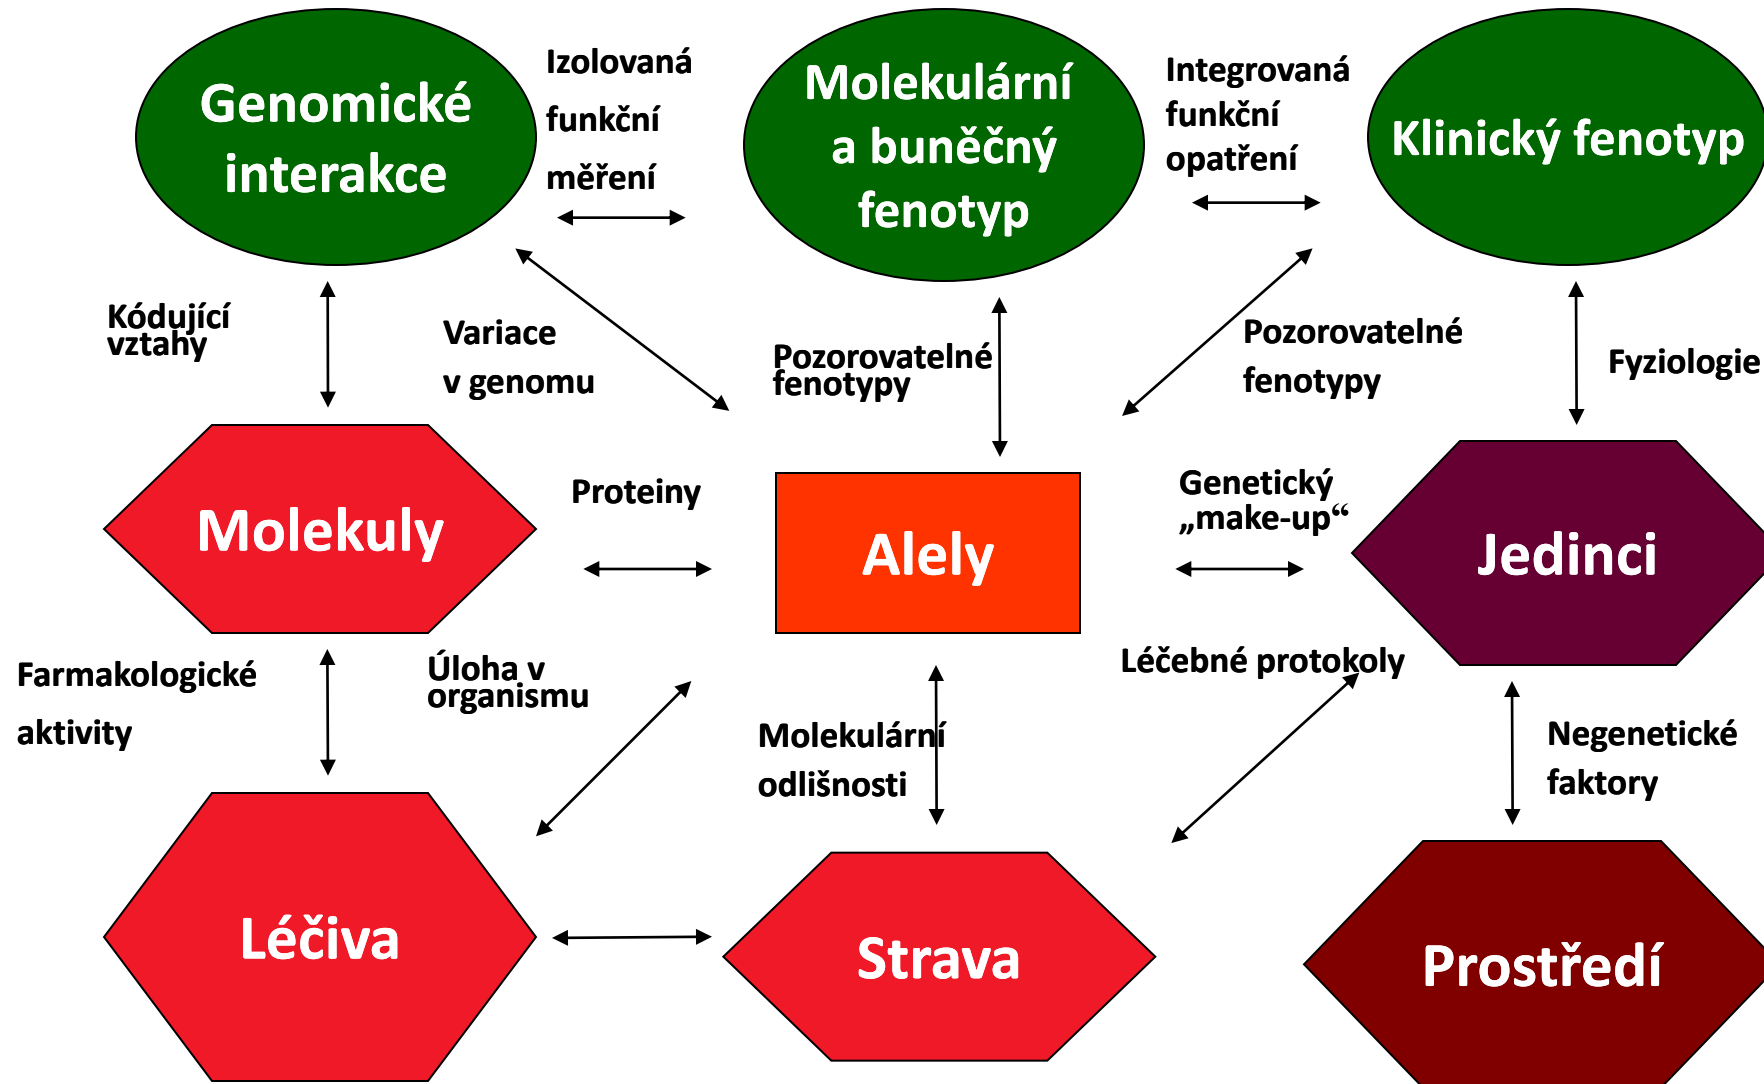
Genomické interakce

Izolovaná funkční měření

Molekulární a buněčný fenotyp

Integrovaná funkční opatření

Klinický fenotyp

Kódující vztahy

Variace v genomu

Pozorovatelné fenotypy

Pozorovatelné fenotypy

Fyziologie

Molekuly

Proteiny

Alely

Genetický „make-up“

Jedinci

Farmakologické aktivity

Úloha v organismu

Molekulární odlišnosti

Léčebné protokoly

Negenetické faktory

Léčiva

Strava

Prostředí